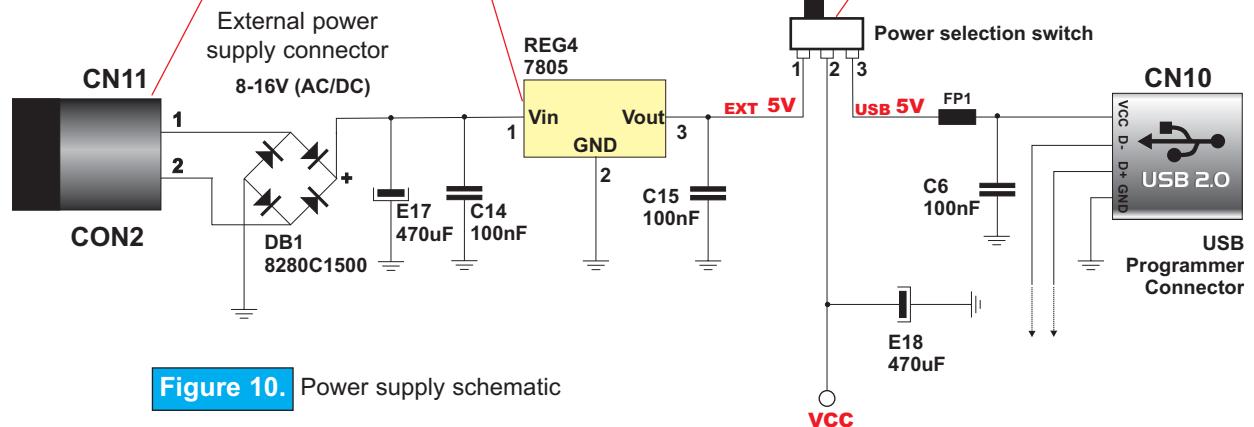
External power supply connector

8-16V (AC/DC)

CN11

1

2

CON2

DB1
8280C1500

+

E17
470uF

C14
100nF

REG4
7805

1 Vin

Vout 3

GND

2

C15
100nF

EXT 5V

Power selection switch

1 2 3

USB 5V

FP1

C6
100nF

E18
470uF

VCC

CN10

VCC D- D+ GND

USB 2.0

USB Programmer Connector

Figure 10. Power supply schematic